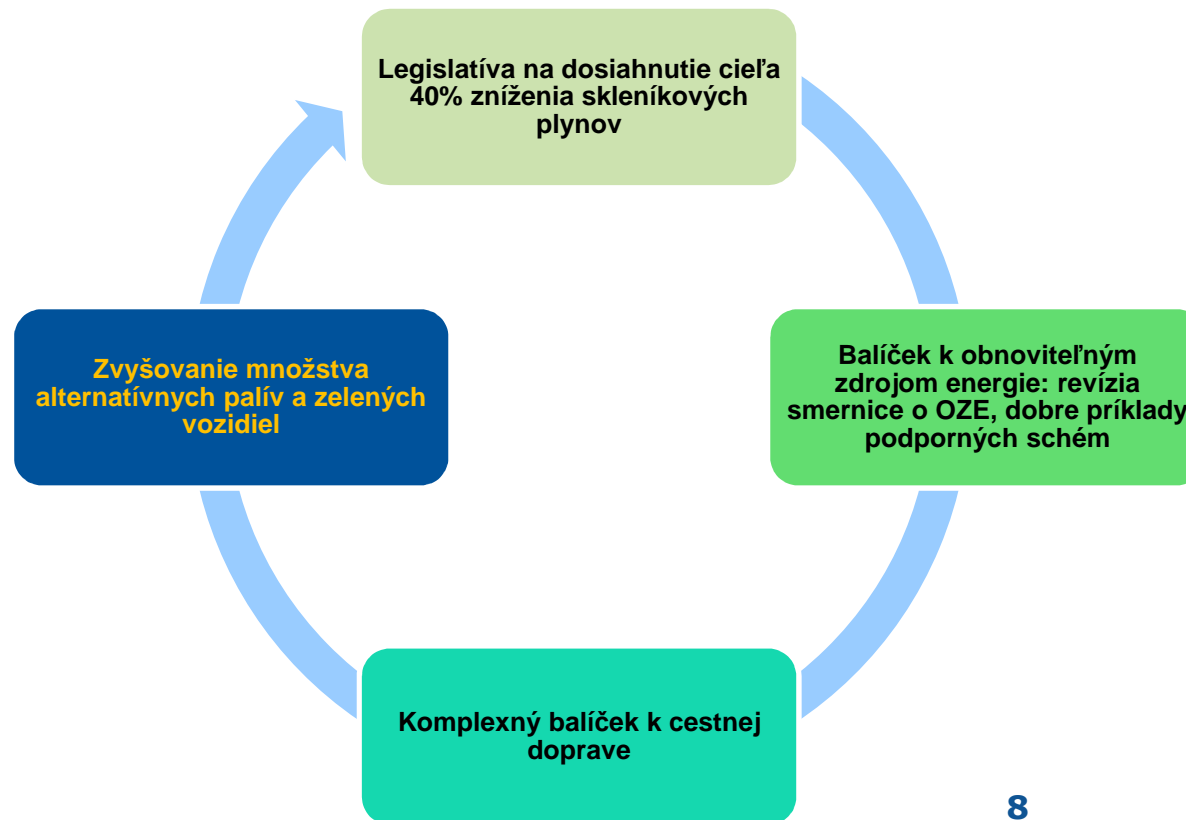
Legislatíva na dosiahnutie cieľa 40% zníženia skleníkových plynov

Balíček k obnoviteľným zdrojom energie: revízia smernice o OZE, dobre príklady podporných schém

Komplexný balíček k cestnej doprave

Zvyšovanie množstva alternatívnych palív a zelených vozidiel

8